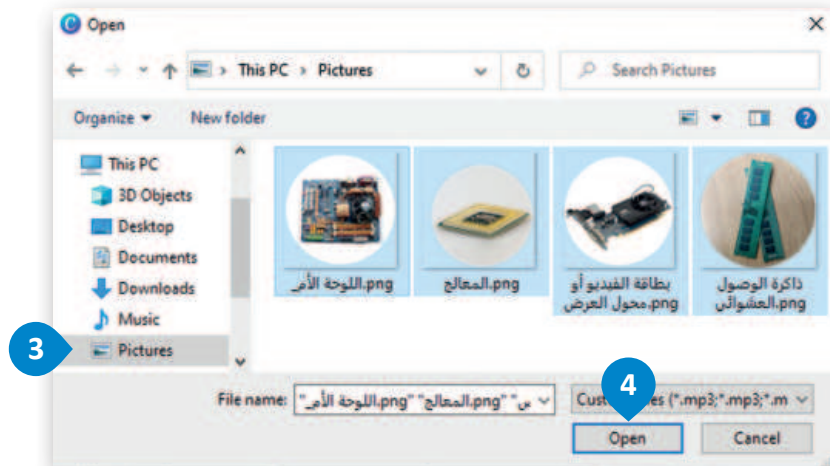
Open

This PC > Pictures

Search Pictures

Organize ▾ New folder

This PC
3D Objects
Desktop
Documents
Downloads
Music
Pictures

3

اللوحة الأم.png

المعالج.png

بطاقة الفيديو أو محول العرض.png

ذاكرة الوصول العشوائي.png

File name: "اللوحة الأم.png" "المعالج.png" "س

4

Cus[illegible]es (*.mp3;*.mp3;*.m

Open

Cancel